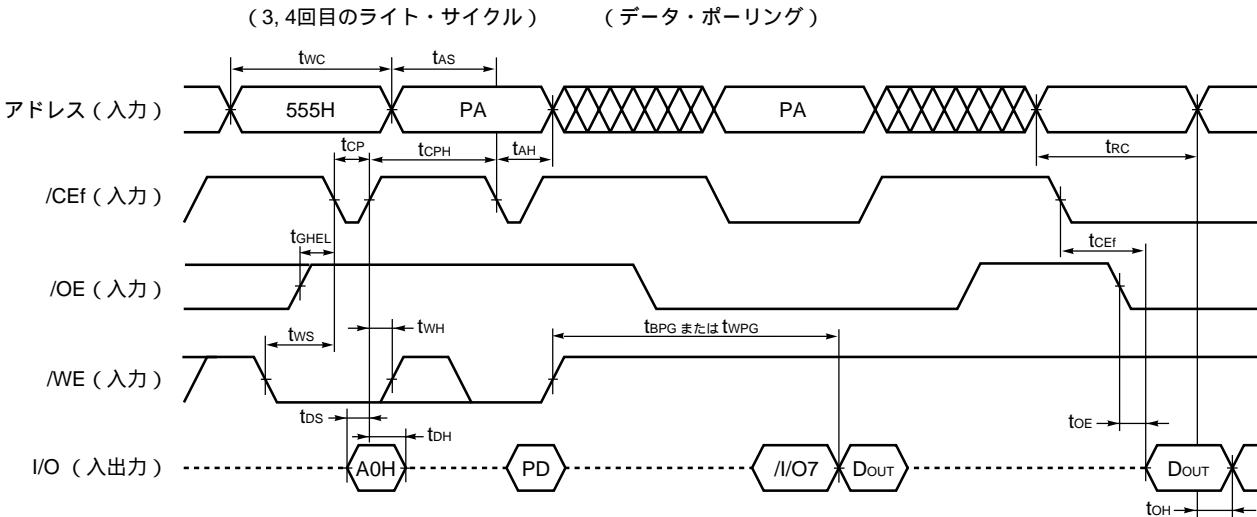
（3, 4回目のライト・サイクル）　（データ・ポーリング）

$t_{WC}$

$t_{AS}$

アドレス（入力）

555H

PA

PA

$t_{CP}$

$t_{CPH}$

$t_{AH}$

$t_{RC}$

/CEf（入力）

$t_{GHEL}$

$t_{CEf}$

/OE（入力）

$t_{WS}$

$t_{WH}$

$t_{BPG}$ または $t_{WPG}$

/WE（入力）

$t_{DS}$

$t_{DH}$

$t_{OE}$

I/O（入出力）

A0H

PD

/I/O7

$D_{OUT}$

$D_{OUT}$

$t_{OH}$